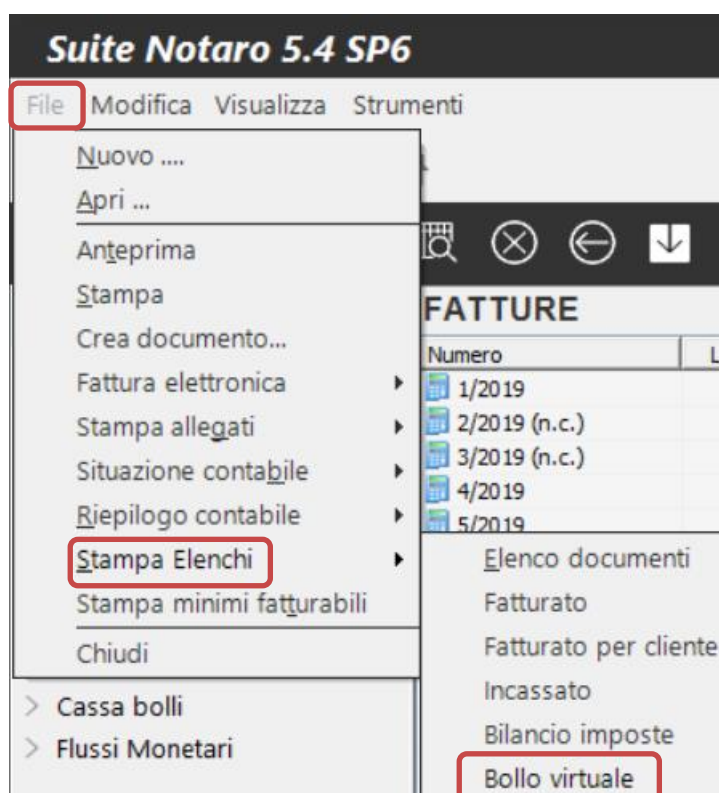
Suite Notaro 5.4 SP6

File Modifica Visualizza Strumenti

Nuovo ....
Apri ...
Anteprima
Stampa
Crea documento...
Fattura elettronica
Stampa allegati
Situazione contabile
Riepilogo contabile
Stampa Elenchi
Stampa minimi fatturabili
Chiudi

FATTURE

| Numero | L |
|---|---|
| 1/2019 | |
| 2/2019 (n.c.) | |
| 3/2019 (n.c.) | |
| 4/2019 | |
| 5/2019 | |

Elenco documenti
Fatturato
Fatturato per cliente
Incassato
Bilancio imposte
Bollo virtuale

Cassa bolli
Flussi Monetari